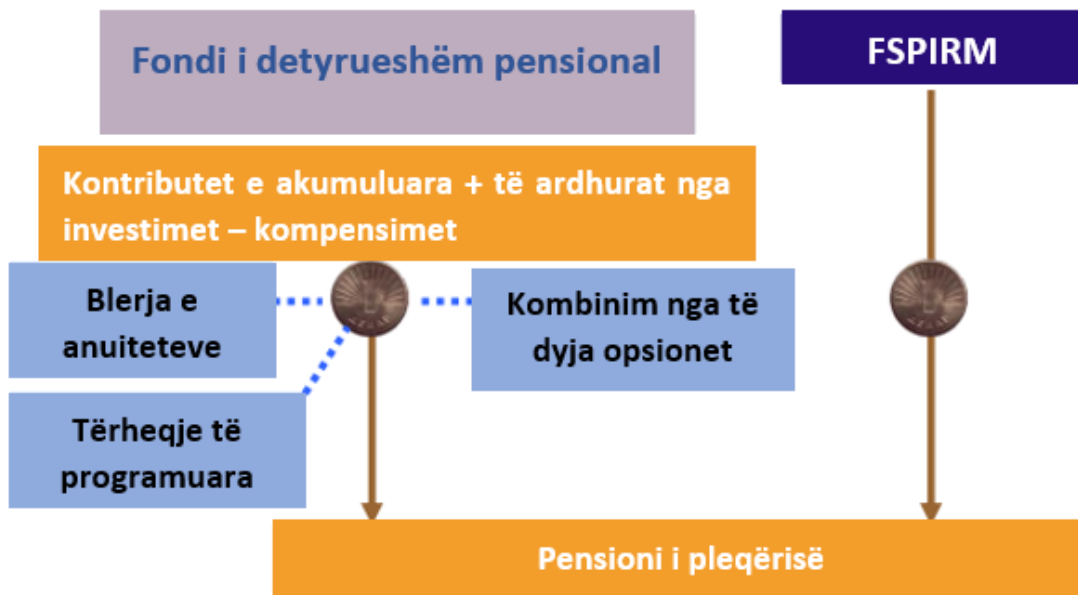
Fondi i detyrueshëm pensional

FSPIRM

Kontributet e akumuluara + të ardhurat nga investimet – kompensimet

Blerja e anuiteteve

Kombinim nga të dyja opsionet

Tërheqje të programuara

Pensioni i pleqërisë